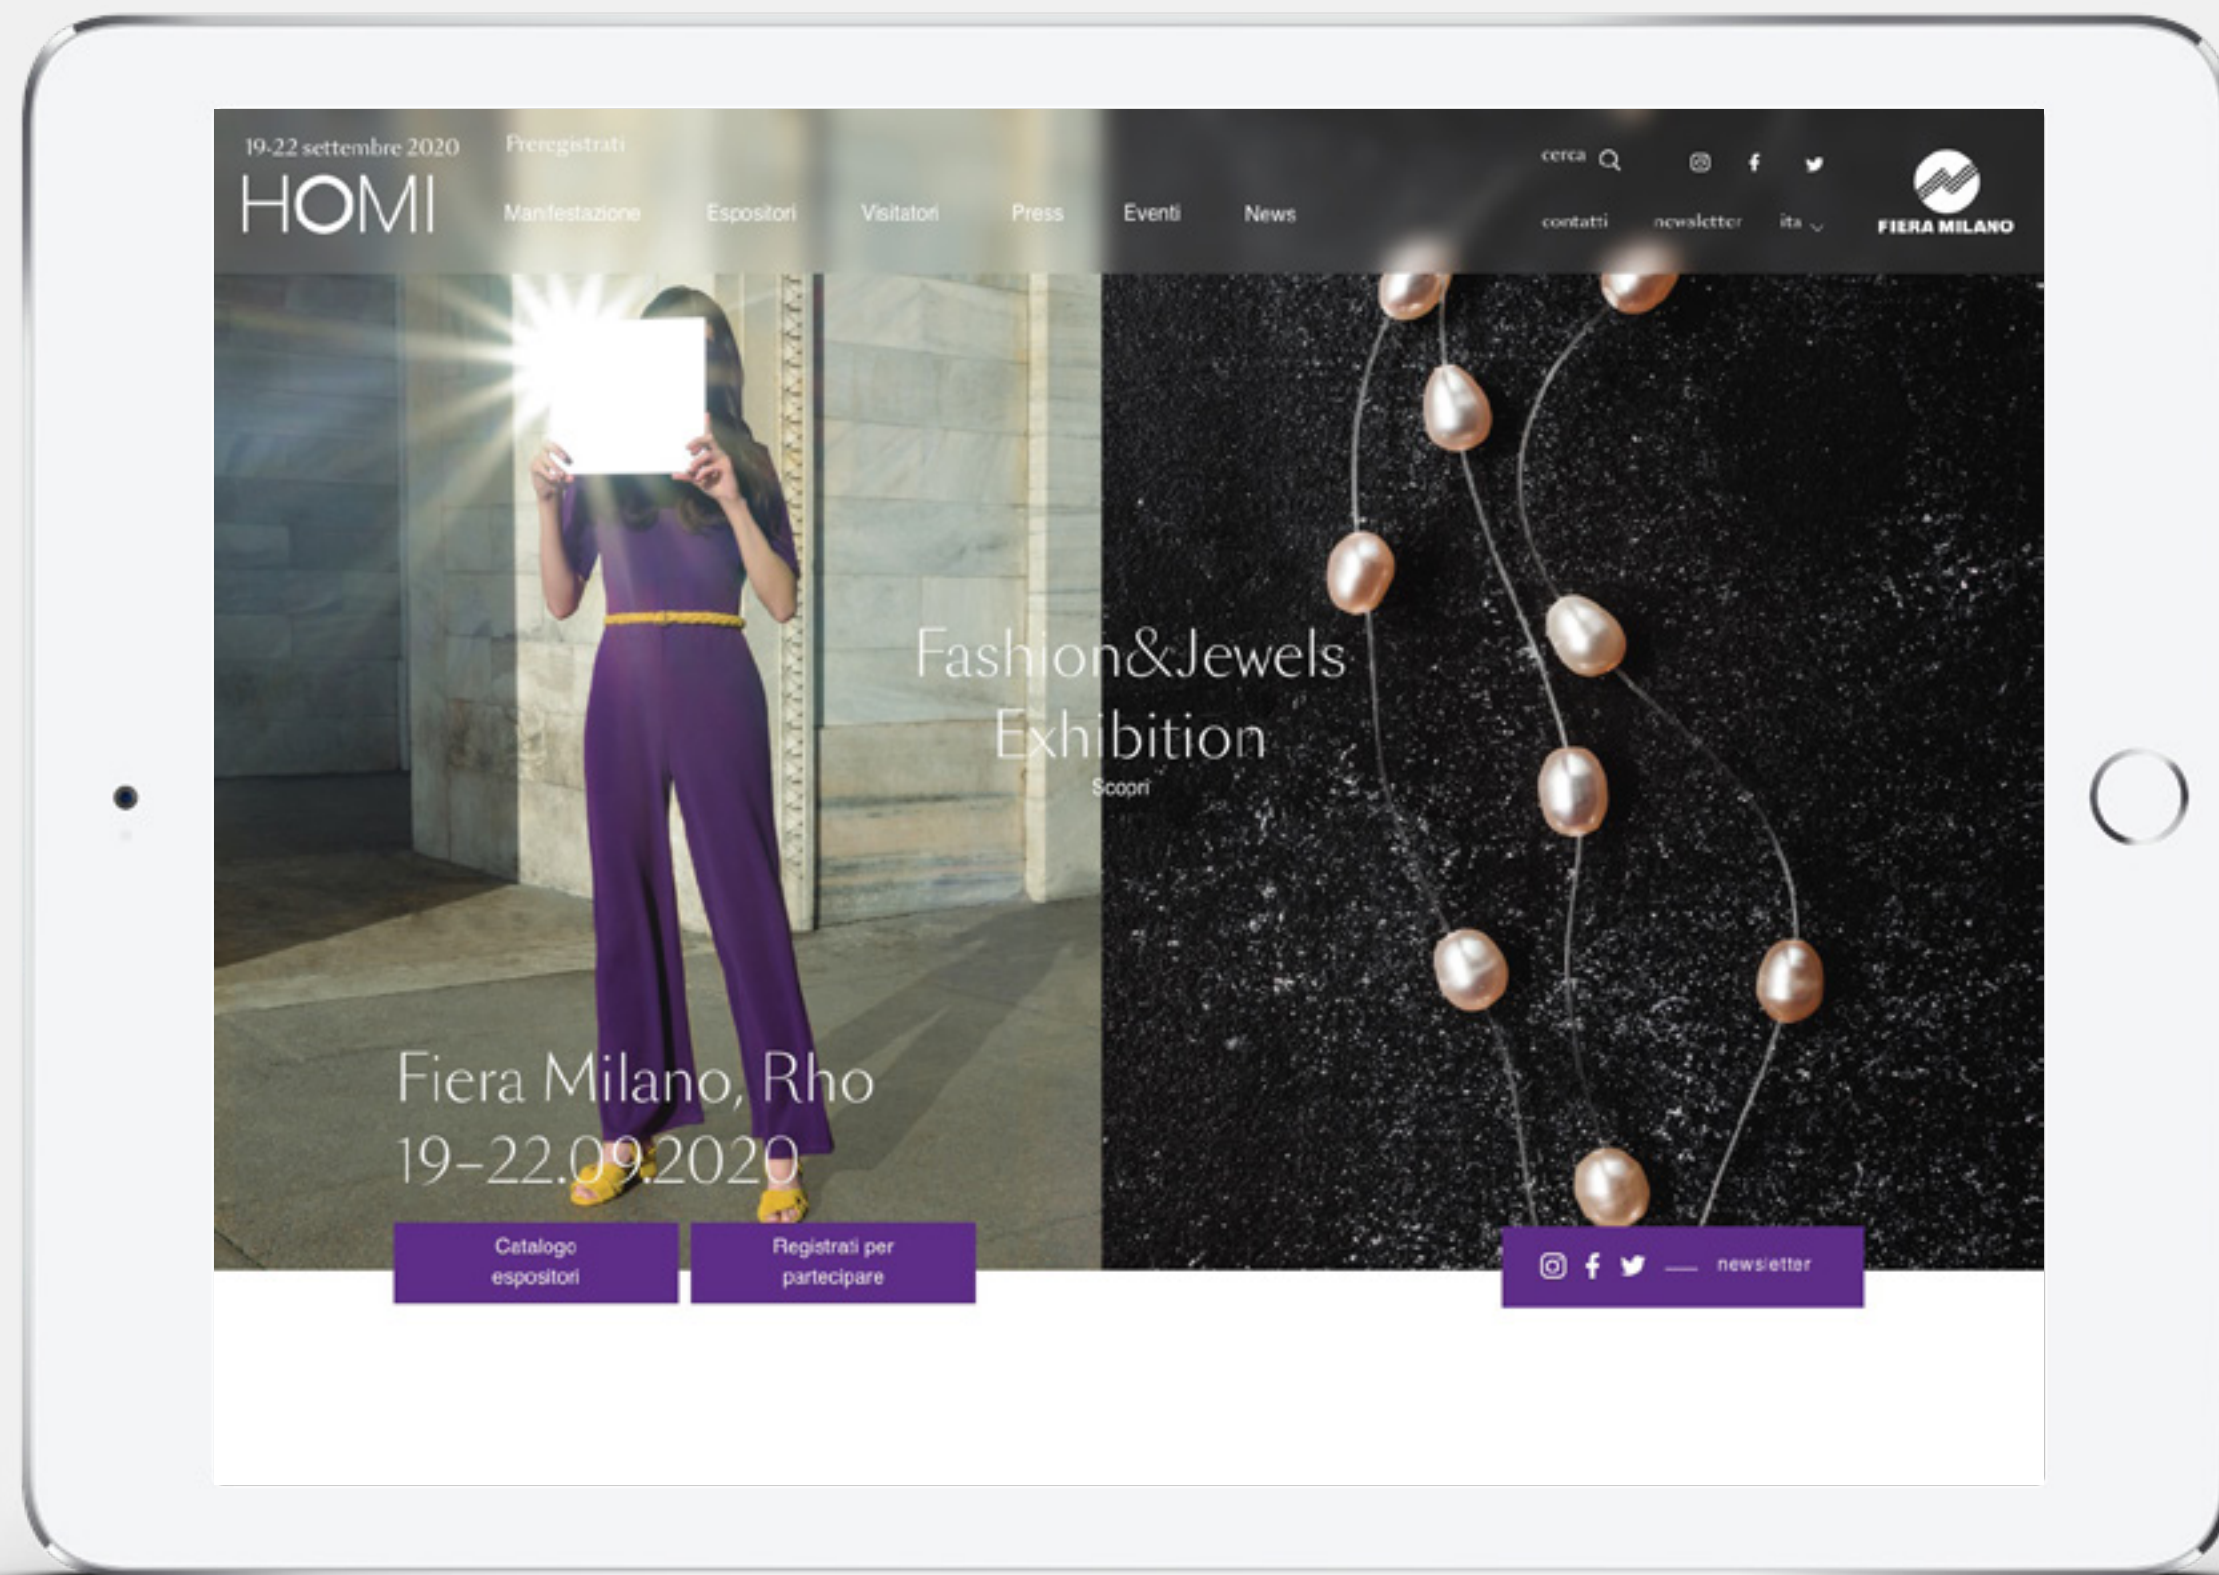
19-22 settembre 2020

Preregistrati

HOMI

Manifestazione Espositori Visitatori Press Eventi News

cerca

contatti newsletter ita

FIERA MILANO

Fashion&Jewels Exhibition

Scopri

Fiera Milano, Rho
19–22.09.2020

Catalogo espositori

Registrati per partecipare

newsletter